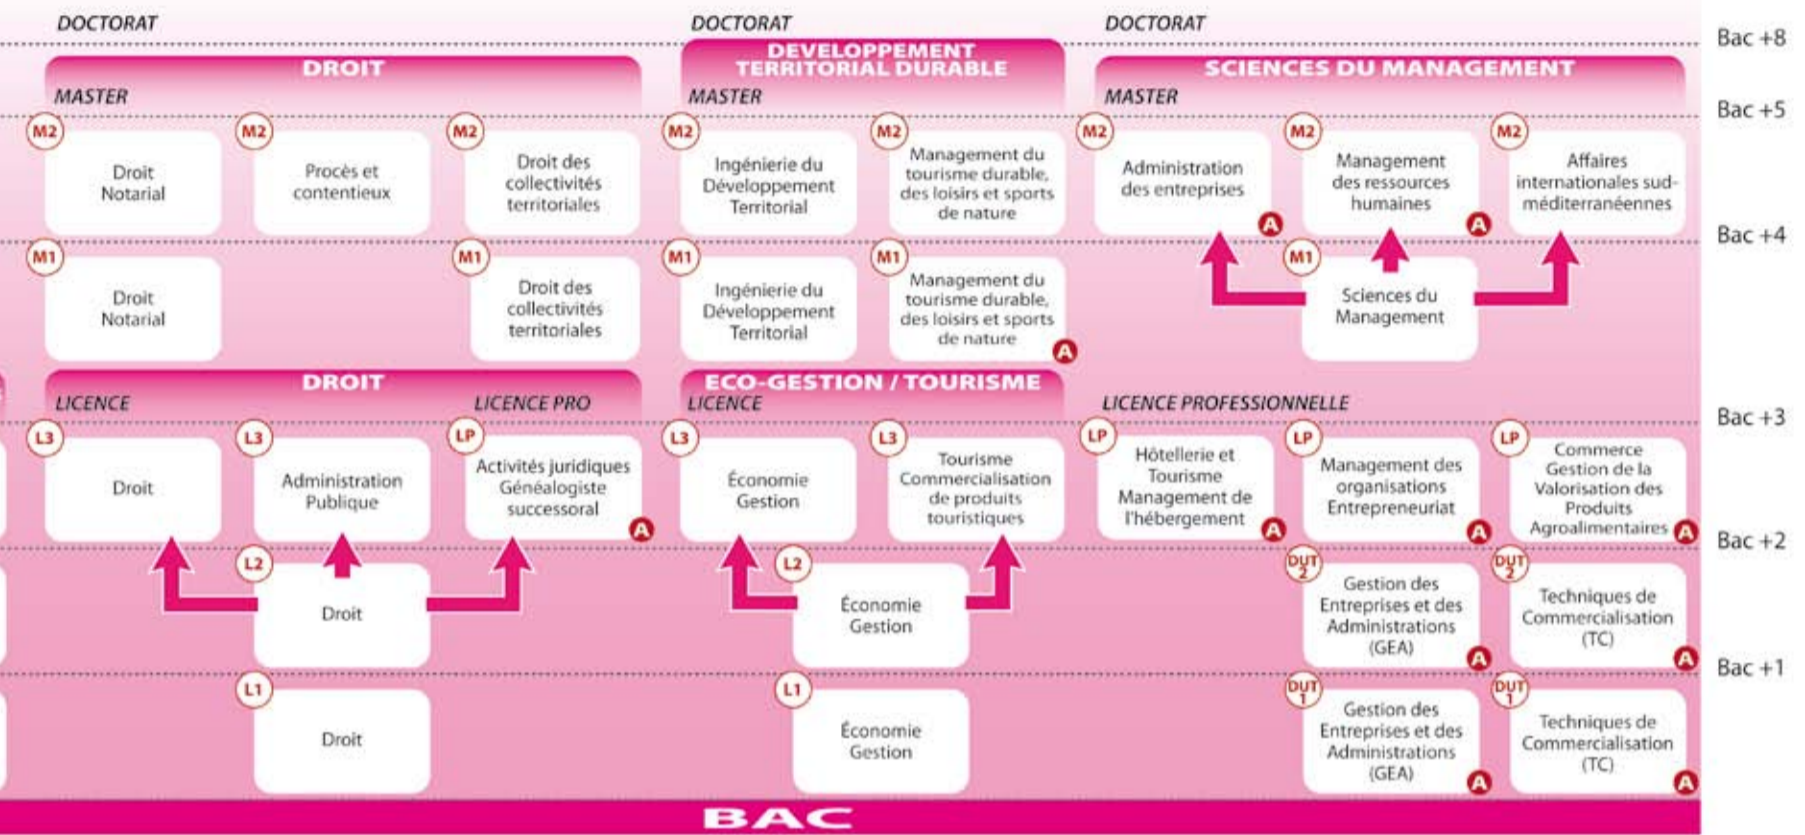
DOCTORAT

DOCTORAT

DOCTORAT

Bac +8

DROIT

MASTER

DEVELOPPEMENT TERRITORIAL DURABLE

MASTER

SCIENCES DU MANAGEMENT

MASTER

Bac +5

M2 Droit Notarial

M2 Procès et contentieux

M2 Droit des collectivités territoriales

M2 Ingénierie du Développement Territorial

M2 Management du tourisme durable, des loisirs et sports de nature

M2 Administration des entreprises A

M2 Management des ressources humaines A

M2 Affaires internationales sud-méditerranéennes

Bac +4

M1 Droit Notarial

M1 Droit des collectivités territoriales

M1 Ingénierie du Développement Territorial

M1 Management du tourisme durable, des loisirs et sports de nature A

M1 Sciences du Management

DROIT

LICENCE

LICENCE PRO

ECO-GESTION / TOURISME

LICENCE

LICENCE PROFESSIONNELLE

Bac +3

L3 Droit

L3 Administration Publique

LP Activités juridiques Généalogiste successoral A

L3 Économie Gestion

L3 Tourisme Commercialisation de produits touristiques

LP Hôtellerie et Tourisme Management de l'hébergement A

LP Management des organisations Entrepreneuriat A

LP Commerce Gestion de la Valorisation des Produits Agroalimentaires A

Bac +2

L2 Droit

L2 Économie Gestion

DUT 2 Gestion des Entreprises et des Administrations (GEA) A

DUT 2 Techniques de Commercialisation (TC) A

Bac +1

L1 Droit

L1 Économie Gestion

DUT 1 Gestion des Entreprises et des Administrations (GEA) A

DUT 1 Techniques de Commercialisation (TC) A

BAC